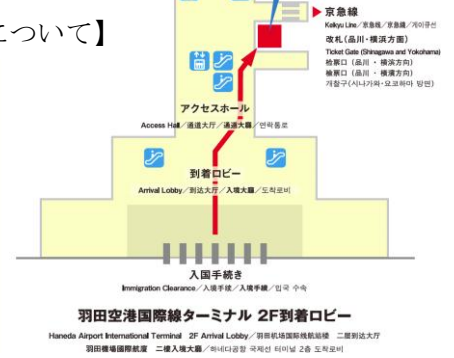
について】

京急線
Keikyu Line／京急线／京急線／게이큐선
改札（品川・横浜方面）
Ticket Gate (Shinagawa and Yokohama)
检票口（品川・横滨方向）
檢票口（品川・橫濱方向）
개찰구(시나가와・요코하마 방면)

アクセスホール
Access Hall／通道大厅／通道大廳／연락홀로

到着ロビー
Arrival Lobby／到达大厅／入境大廳／도착로비

入国手続き
Immigration Clearance／入境手续／入境手續／입국 수속

羽田空港国際線ターミナル 2F到着ロビー
Haneda Airport International Terminal 2F Arrival Lobby／羽田机场国际线航站楼 二层到达大厅
羽田機場國際線 二樓入境大廳／하네다공항 국제선 터미널 2층 도착로비